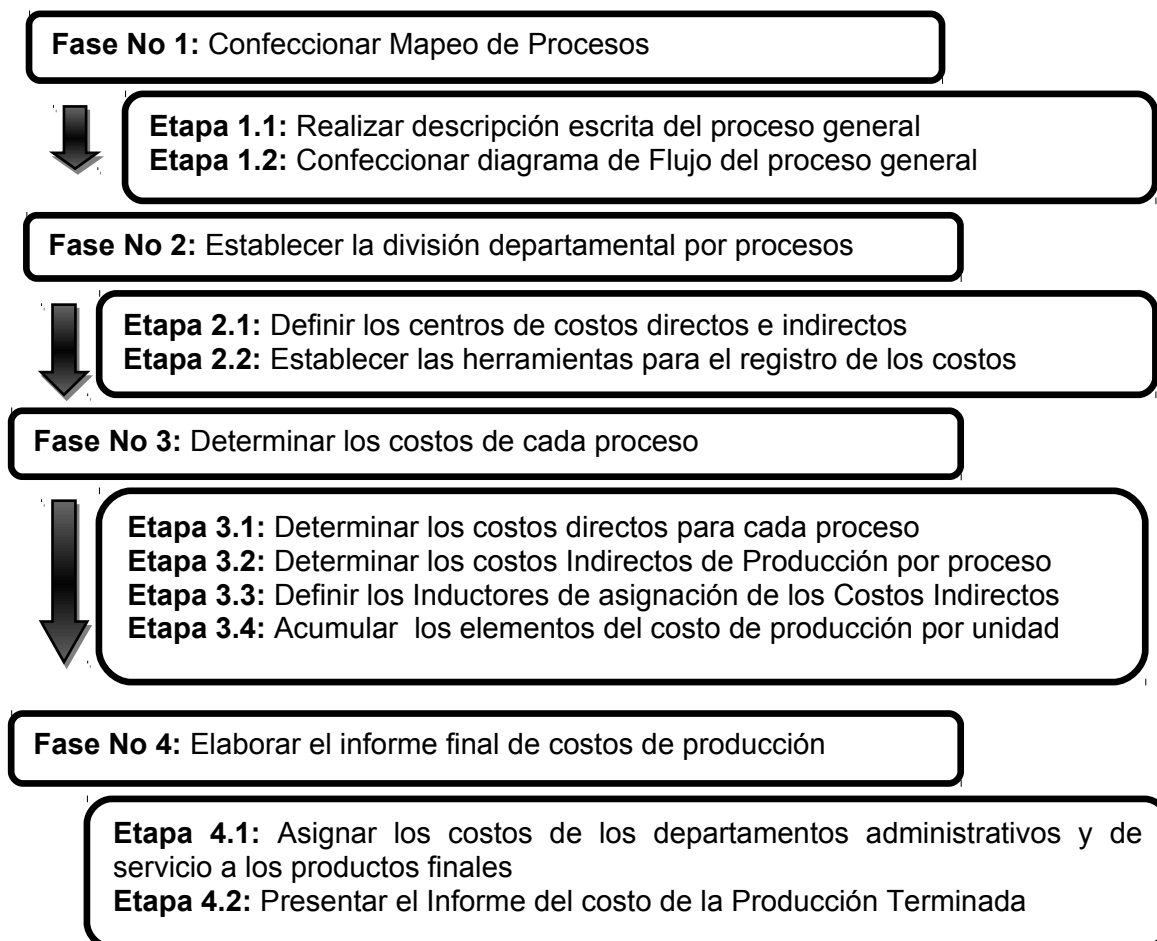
**Fase No 1:** Confeccionar Mapeo de Procesos

**Etapa 1.1:** Realizar descripción escrita del proceso general
**Etapa 1.2:** Confeccionar diagrama de Flujo del proceso general

**Fase No 2:** Establecer la división departamental por procesos

**Etapa 2.1:** Definir los centros de costos directos e indirectos
**Etapa 2.2:** Establecer las herramientas para el registro de los costos

**Fase No 3:** Determinar los costos de cada proceso

**Etapa 3.1:** Determinar los costos directos para cada proceso
**Etapa 3.2:** Determinar los costos Indirectos de Producción por proceso
**Etapa 3.3:** Definir los Inductores de asignación de los Costos Indirectos
**Etapa 3.4:** Acumular los elementos del costo de producción por unidad

**Fase No 4:** Elaborar el informe final de costos de producción

**Etapa 4.1:** Asignar los costos de los departamentos administrativos y de servicio a los productos finales
**Etapa 4.2:** Presentar el Informe del costo de la Producción Terminada